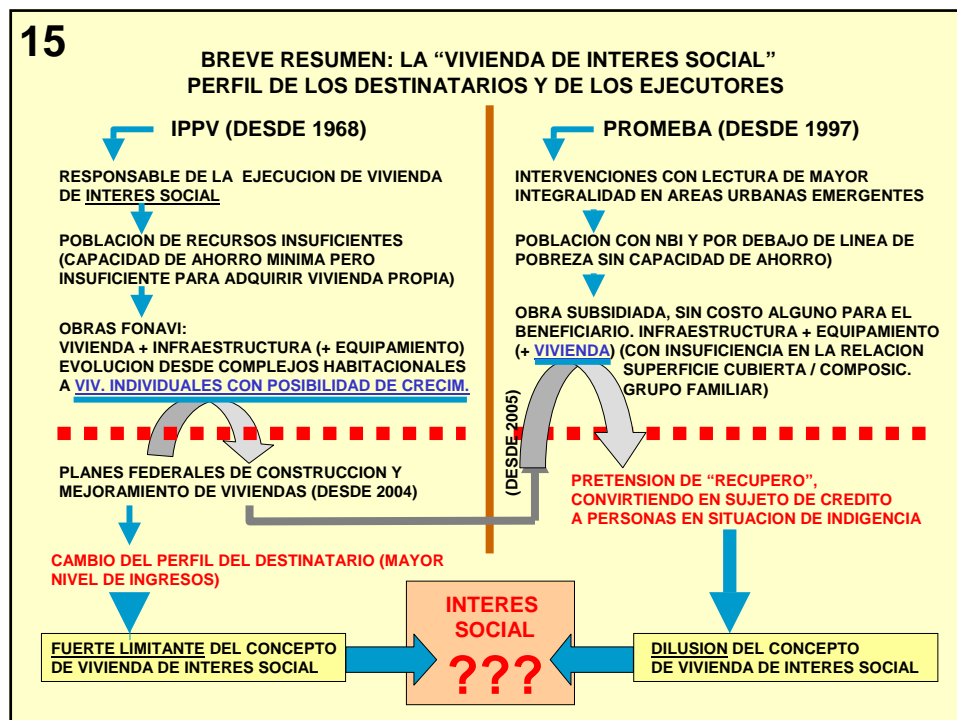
15

BREVE RESUMEN: LA “VIVIENDA DE INTERES SOCIAL”
PERFIL DE LOS DESTINATARIOS Y DE LOS EJECUTORES

IPPV (DESDE 1968)

RESPONSABLE DE LA EJECUCION DE VIVIENDA DE INTERES SOCIAL

POBLACION DE RECURSOS INSUFICIENTES (CAPACIDAD DE AHORRO MINIMA PERO INSUFICIENTE PARA ADQUIRIR VIVIENDA PROPIA)

OBRAS FONAVI:
VIVIENDA + INFRAESTRUCTURA (+ EQUIPAMIENTO)
EVOLUCION DESDE COMPLEJOS HABITACIONALES A VIV. INDIVIDUALES CON POSIBILIDAD DE CRECIM.

PLANES FEDERALES DE CONSTRUCCION Y MEJORAMIENTO DE VIVIENDAS (DESDE 2004)

CAMBIO DEL PERFIL DEL DESTINATARIO (MAYOR NIVEL DE INGRESOS)

FUERTE LIMITANTE DEL CONCEPTO DE VIVIENDA DE INTERES SOCIAL

PROMEBA (DESDE 1997)

INTERVENCIONES CON LECTURA DE MAYOR INTEGRALIDAD EN AREAS URBANAS EMERGENTES

POBLACION CON NBI Y POR DEBAJO DE LINEA DE POBREZA SIN CAPACIDAD DE AHORRO)

OBRA SUBSIDIADA, SIN COSTO ALGUNO PARA EL BENEFICIARIO. INFRAESTRUCTURA + EQUIPAMIENTO (+ VIVIENDA) (CON INSUFICIENCIA EN LA RELACION SUPERFICIE CUBIERTA / COMPOSIC. GRUPO FAMILIAR)

(DESDE 2005)

PRETENSION DE “RECUPERO”, CONVIRTIENDO EN SUJETO DE CREDITO A PERSONAS EN SITUACION DE INDIGENCIA

INTERES SOCIAL
???

DILUSION DEL CONCEPTO DE VIVIENDA DE INTERES SOCIAL